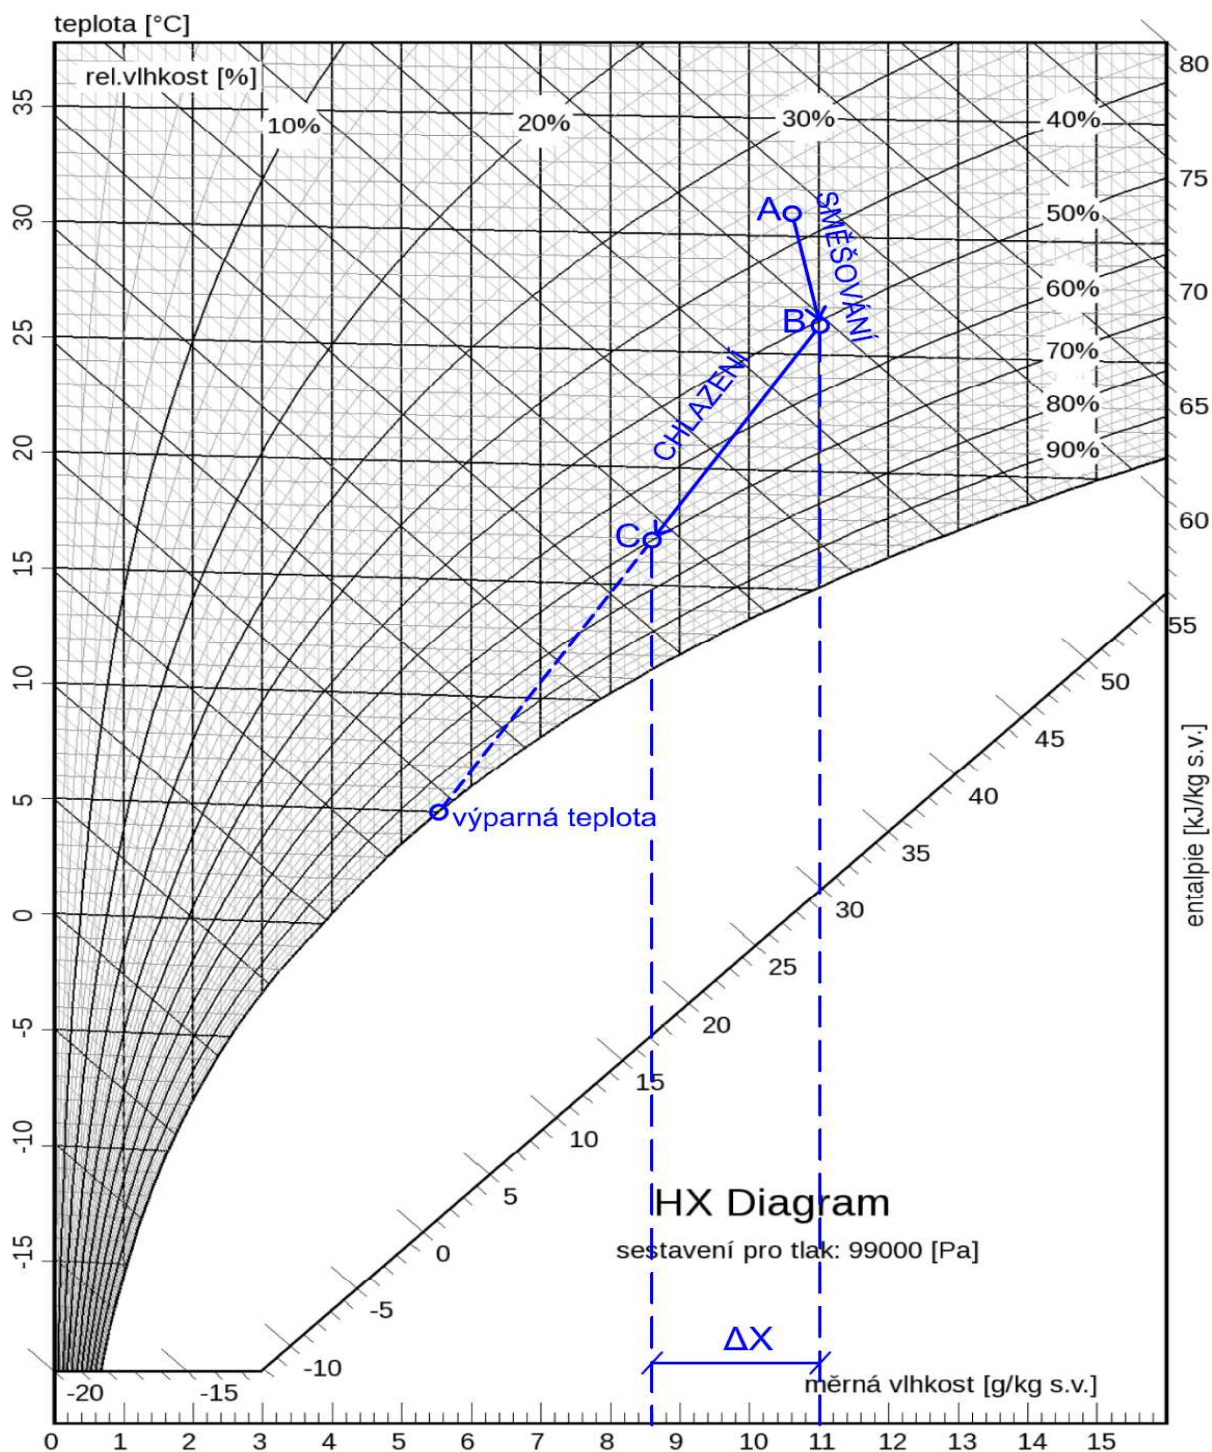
teplota [°C]

rel.vlhkost [%]

10%
20%
30%
40%
50%
60%
70%
80%
90%

35
30
25
20
15
10
5
0
-5
-10
-15

80
75
70
65
60
55

A
B
C
SMĚŠOVÁNÍ
CHLAZENÍ
výparná teplota

50
45
40
35
30
25
20
15
10
5
0
-5
-10
-15
-20

entalpie [kJ/kg s.v.]

HX Diagram
sestavení pro tlak: 99000 [Pa]

ΔX

měrná vlhkost [g/kg s.v.]

0 1 2 3 4 5 6 7 8 9 10 11 12 13 14 15